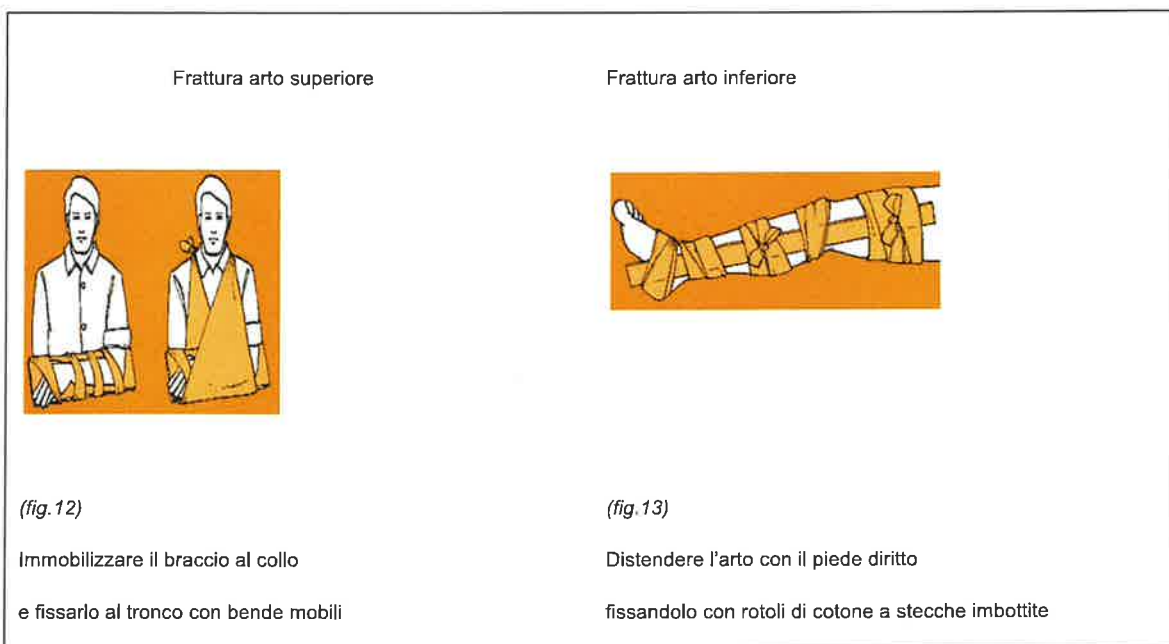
Frattura arto superiore

(fig.12)

Immobilizzare il braccio al collo

e fissarlo al tronco con bende mobili

Frattura arto inferiore

(fig.13)

Distendere l'arto con il piede diritto

fissandolo con rotoli di cotone a stecche imbottite